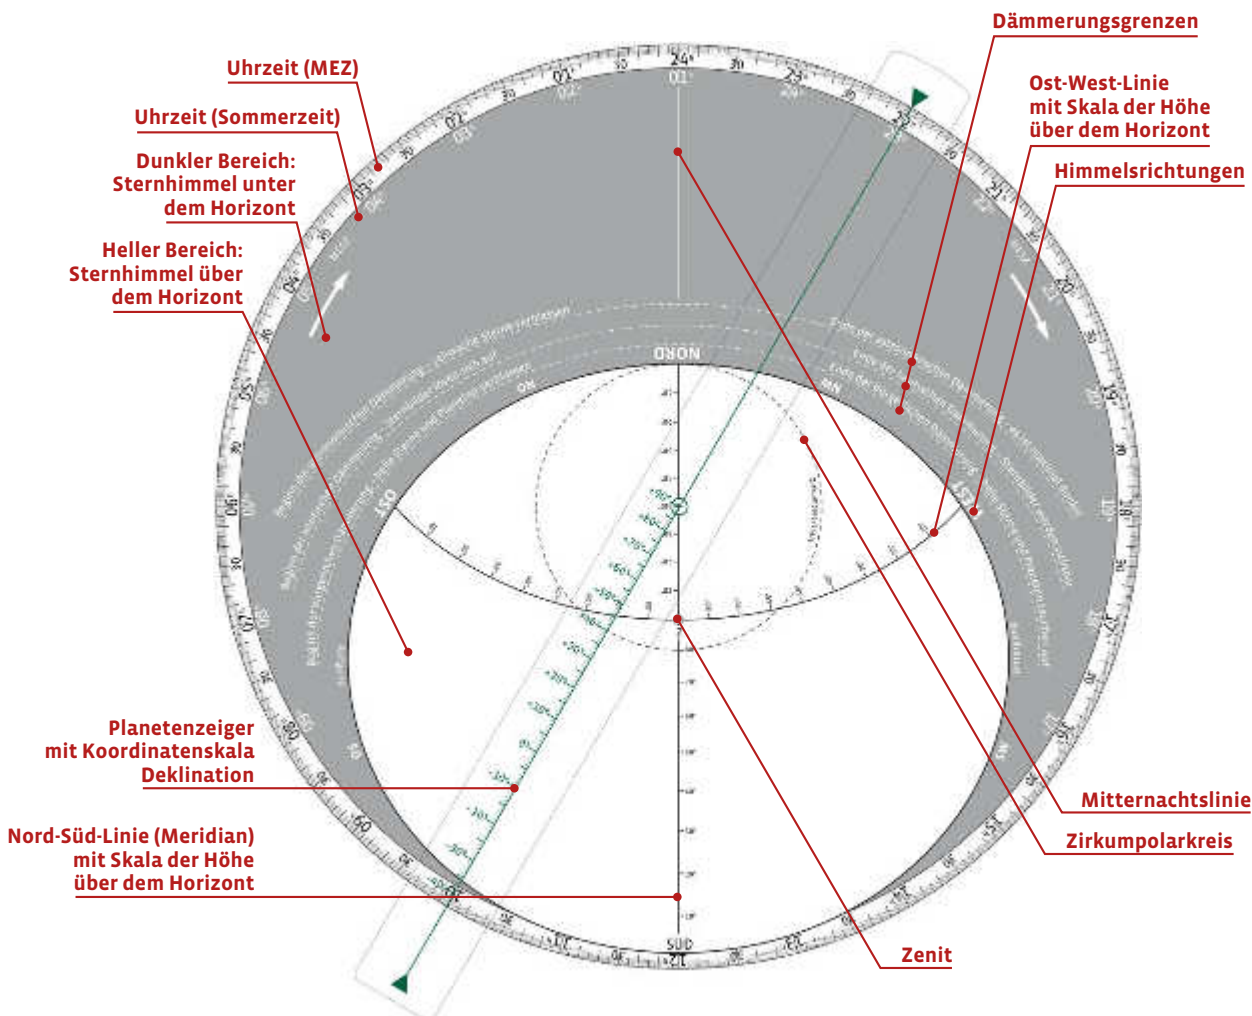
Dämmerungsgrenzen

Uhrzeit (MEZ)

Ost-West-Linie mit Skala der Höhe über dem Horizont

Uhrzeit (Sommerzeit)

Himmelsrichtungen

Dunkler Bereich: Sternhimmel unter dem Horizont

Heller Bereich: Sternhimmel über dem Horizont

24h

01h

23h

NORD

SÜD

12h

Planetenzeiger mit Koordinatenskala Deklination

Mitternachtslinie

Zirkumpolarkreis

Nord-Süd-Linie (Meridian) mit Skala der Höhe über dem Horizont

Zenit